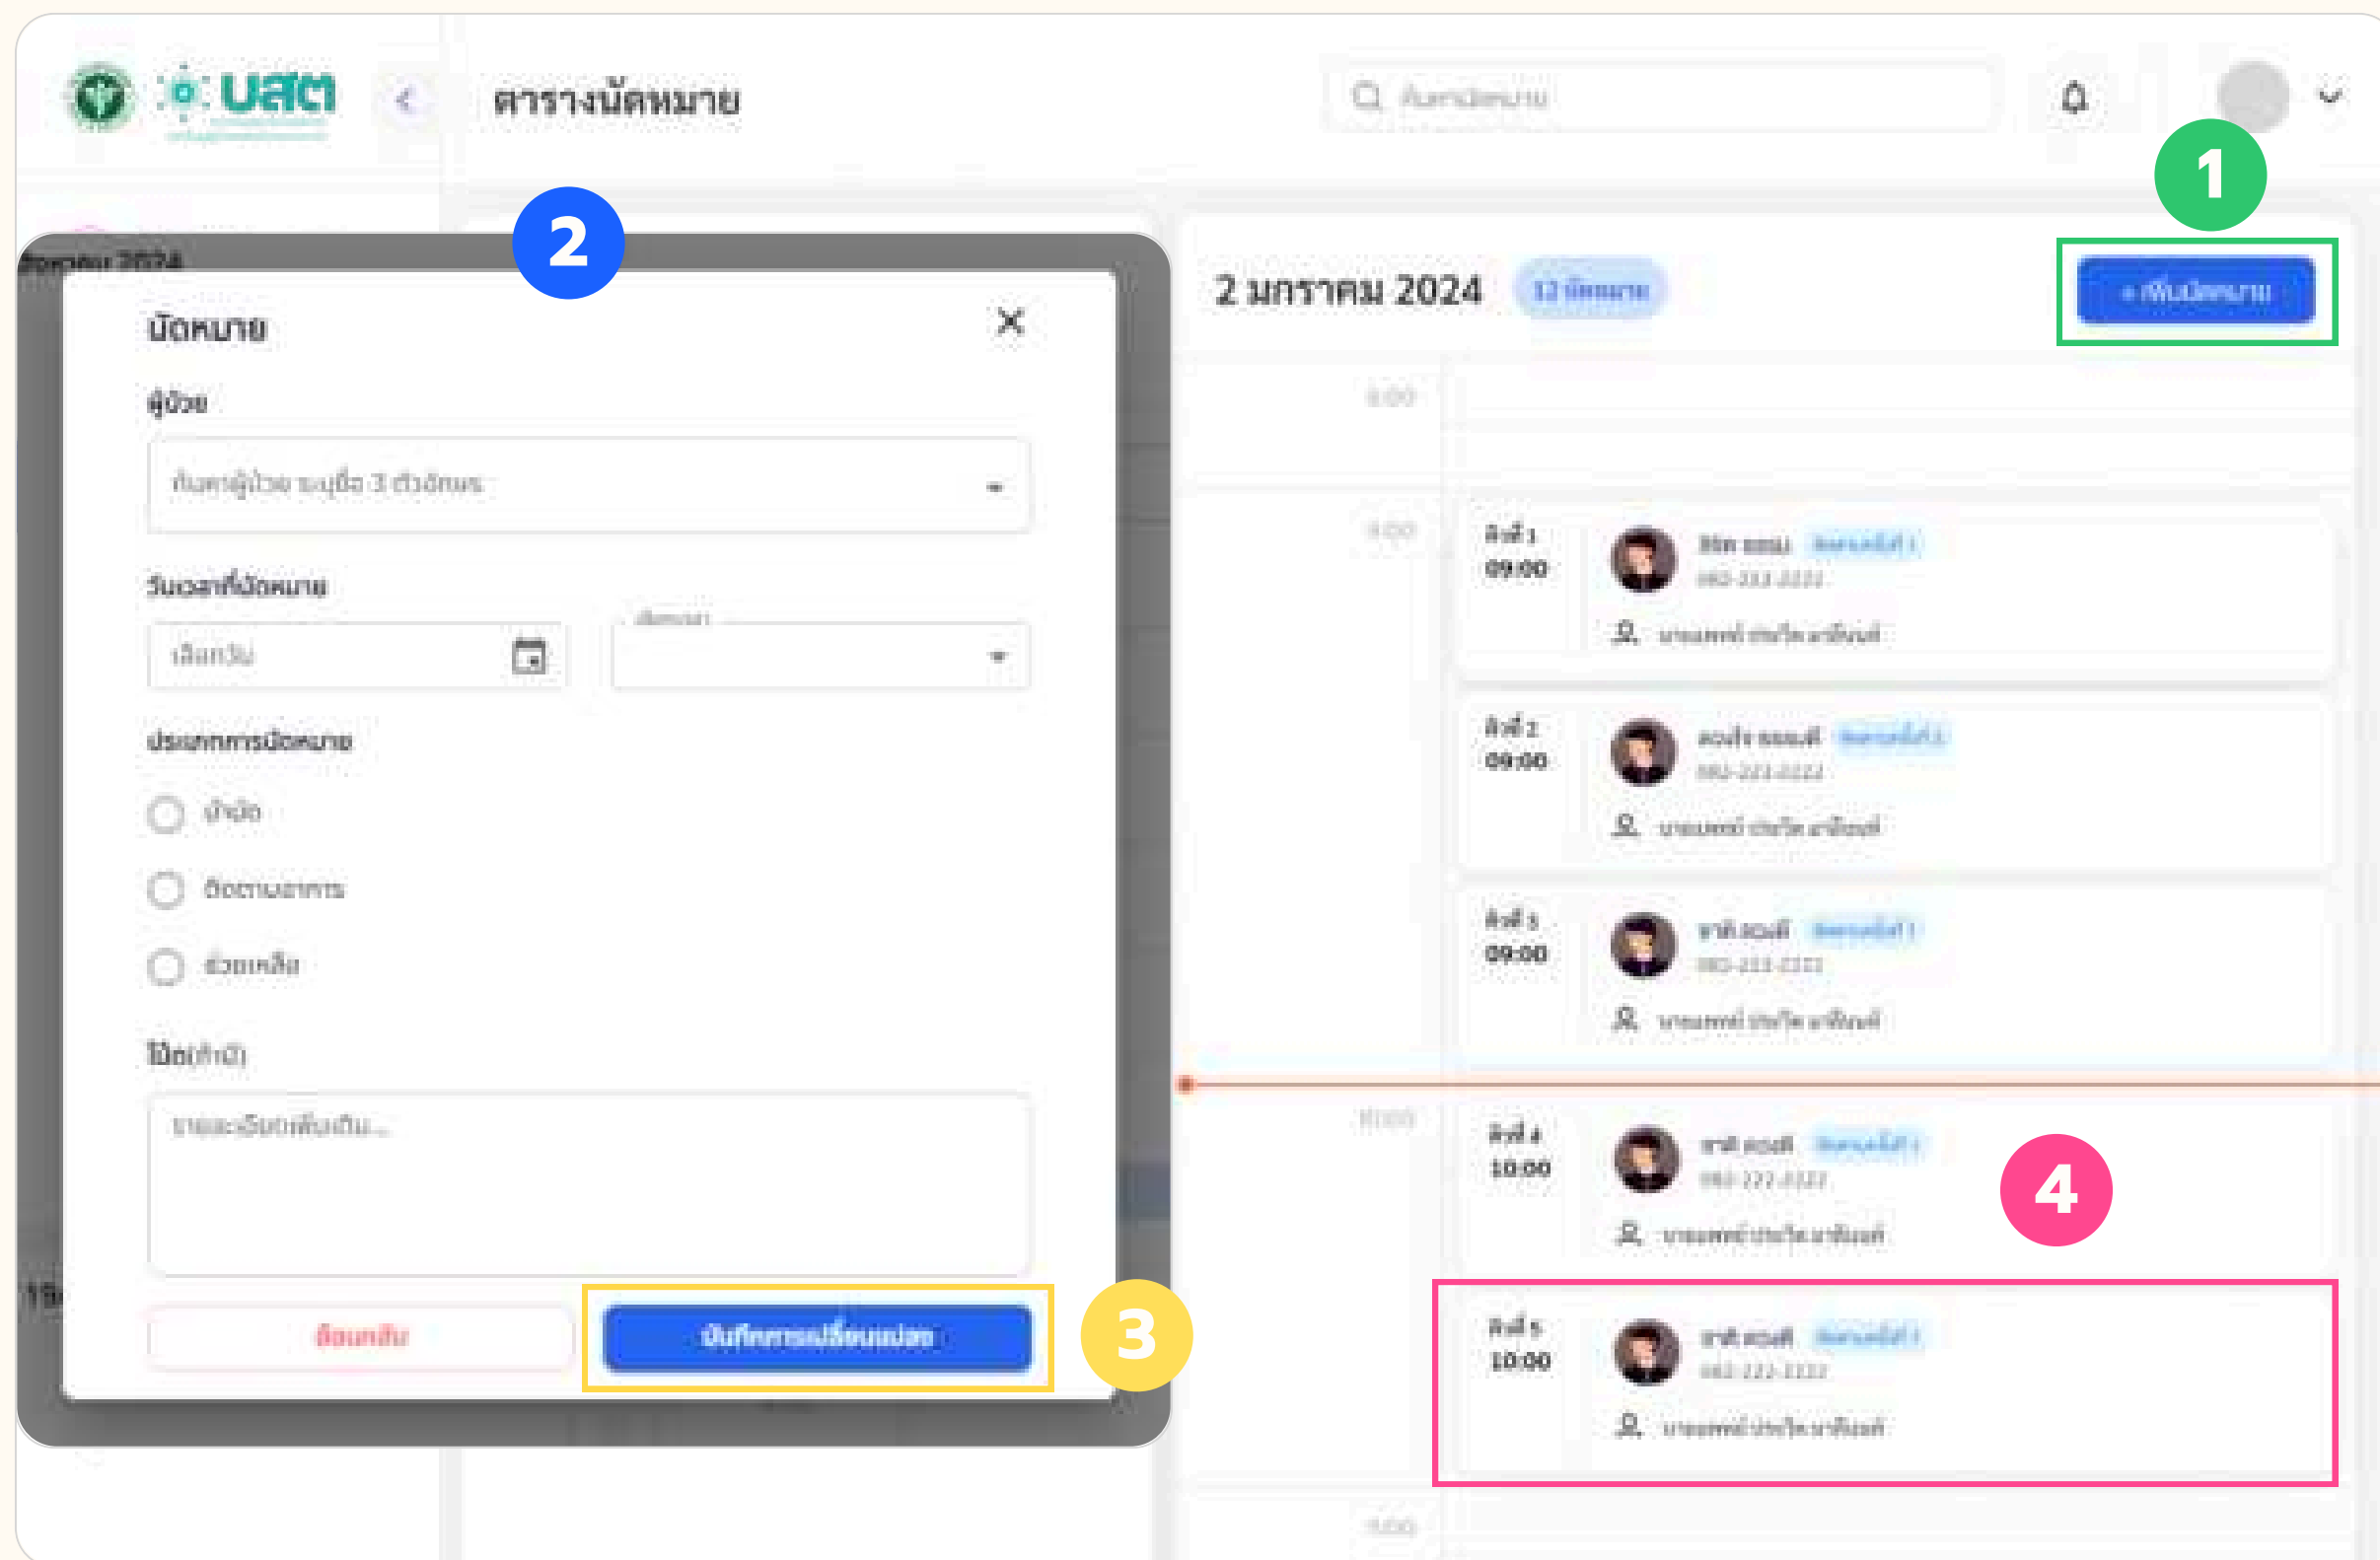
นสต

ตารางนัดหมาย

ค้นหานัดหมาย

1

2

นัดหมาย

ผู้ป่วย

ค้นหาผู้ป่วย ระบุชื่อ 3 ตัวอักษร

วันเวลาที่นัดหมาย

เลือกวัน

เลือกเวลา

ประเภทการนัดหมาย

บำบัด

ติดตามอาการ

ช่วยเหลือ

โน้ต(ถ้ามี)

รายละเอียดเพิ่มเติม...

ย้อนกลับ

บันทึกการเปลี่ยนแปลง

3

2 มกราคม 2024

12 นัดหมาย

+ เพิ่มนัดหมาย

8:00

9:00

คิวที่ 1
09:00

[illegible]
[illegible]

คิวที่ 2
09:00

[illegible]
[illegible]

คิวที่ 3
09:00

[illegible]
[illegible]

10:00

คิวที่ 4
10:00

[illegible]
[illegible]

4

คิวที่ 5
10:00

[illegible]
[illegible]

11:00